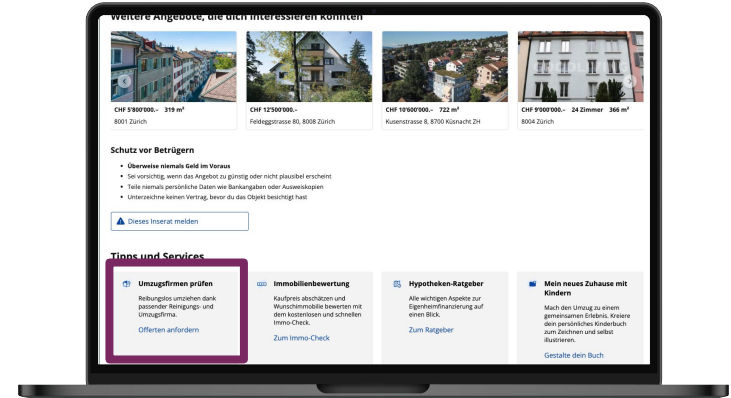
Weitere Angebote, die dich interessieren könnten

CHF 5'800'000.– 319 m²
8001 Zürich

CHF 12'500'000.–
Feldeggstrasse 80, 8008 Zürich

CHF 10'600'000.– 722 m²
Kusenstrasse 8, 8700 Küsnacht ZH

CHF 9'000'000.– 24 Zimmer 366 m²
8004 Zürich

Schutz vor Betrügern

• Überweise niemals Geld im Voraus
• Sei vorsichtig, wenn das Angebot zu günstig oder nicht plausibel erscheint
• Teile niemals persönliche Daten wie Bankangaben oder Ausweiskopien
• Unterzeichne keinen Vertrag, bevor du das Objekt besichtigt hast

Dieses Inserat melden

Tipps und Services

Umzugsfirmen prüfen
Reibungslos umziehen dank passender Reinigungs- und Umzugsfirma.
Offerten anfordern

Immobilienbewertung
Kaufpreis abschätzen und Wunschimmobilie bewerten mit dem kostenlosen und schnellen Immo-Check.
Zum Immo-Check

Hypotheken-Ratgeber
Alle wichtigen Aspekte zur Eigenheimfinanzierung auf einen Blick.
Zum Ratgeber

Mein neues Zuhause mit Kindern
Mach den Umzug zu einem gemeinsamen Erlebnis. Kreiere dein persönliches Kinderbuch zum Zeichnen und selbst illustrieren.
Gestalte dein Buch